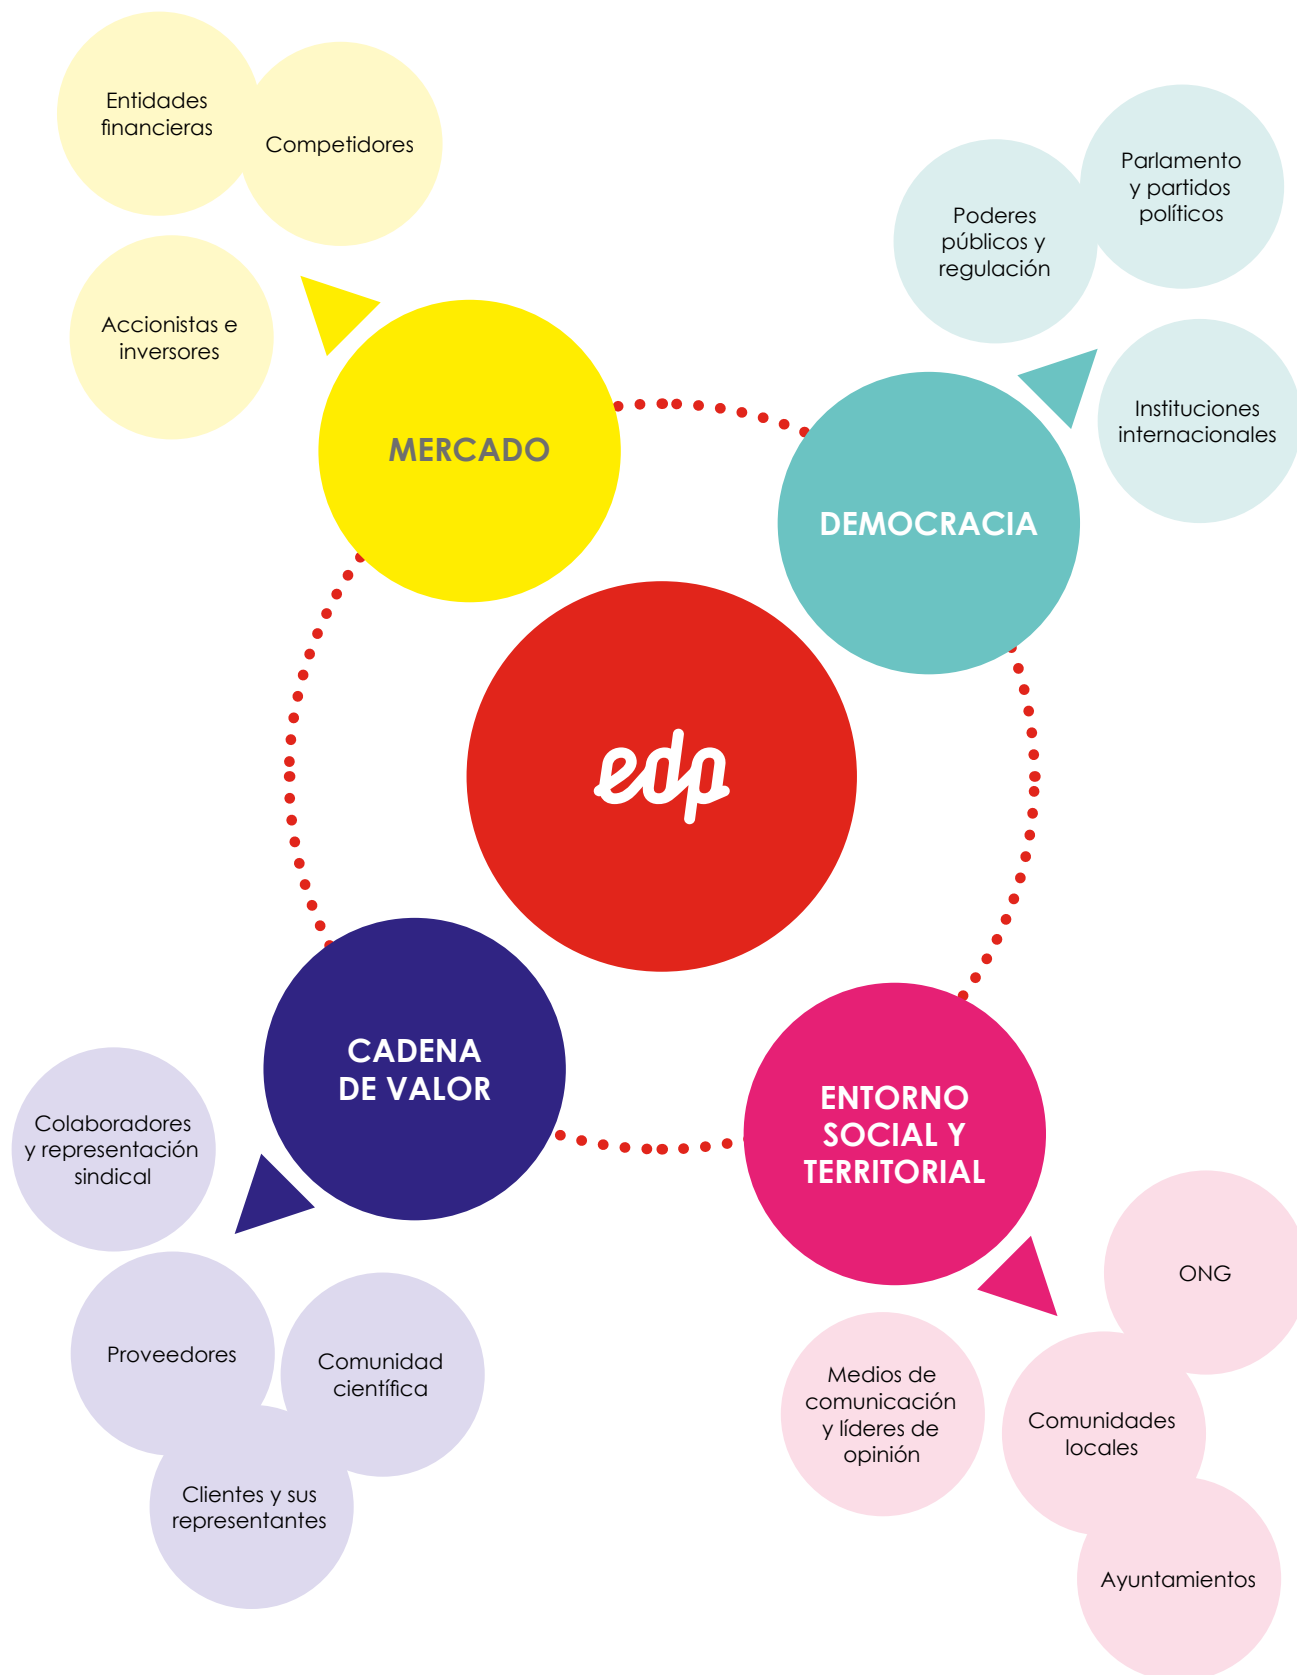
Entidades financieras

Competidores

Accionistas e inversores

MERCADO

Poderes públicos y regulación

Parlamento y partidos políticos

Instituciones internacionales

DEMOCRACIA

edp

CADENA DE VALOR

Colaboradores y representación sindical

Proveedores

Comunidad científica

Clientes y sus representantes

ENTORNO SOCIAL Y TERRITORIAL

ONG

Medios de comunicación y líderes de opinión

Comunidades locales

Ayuntamientos